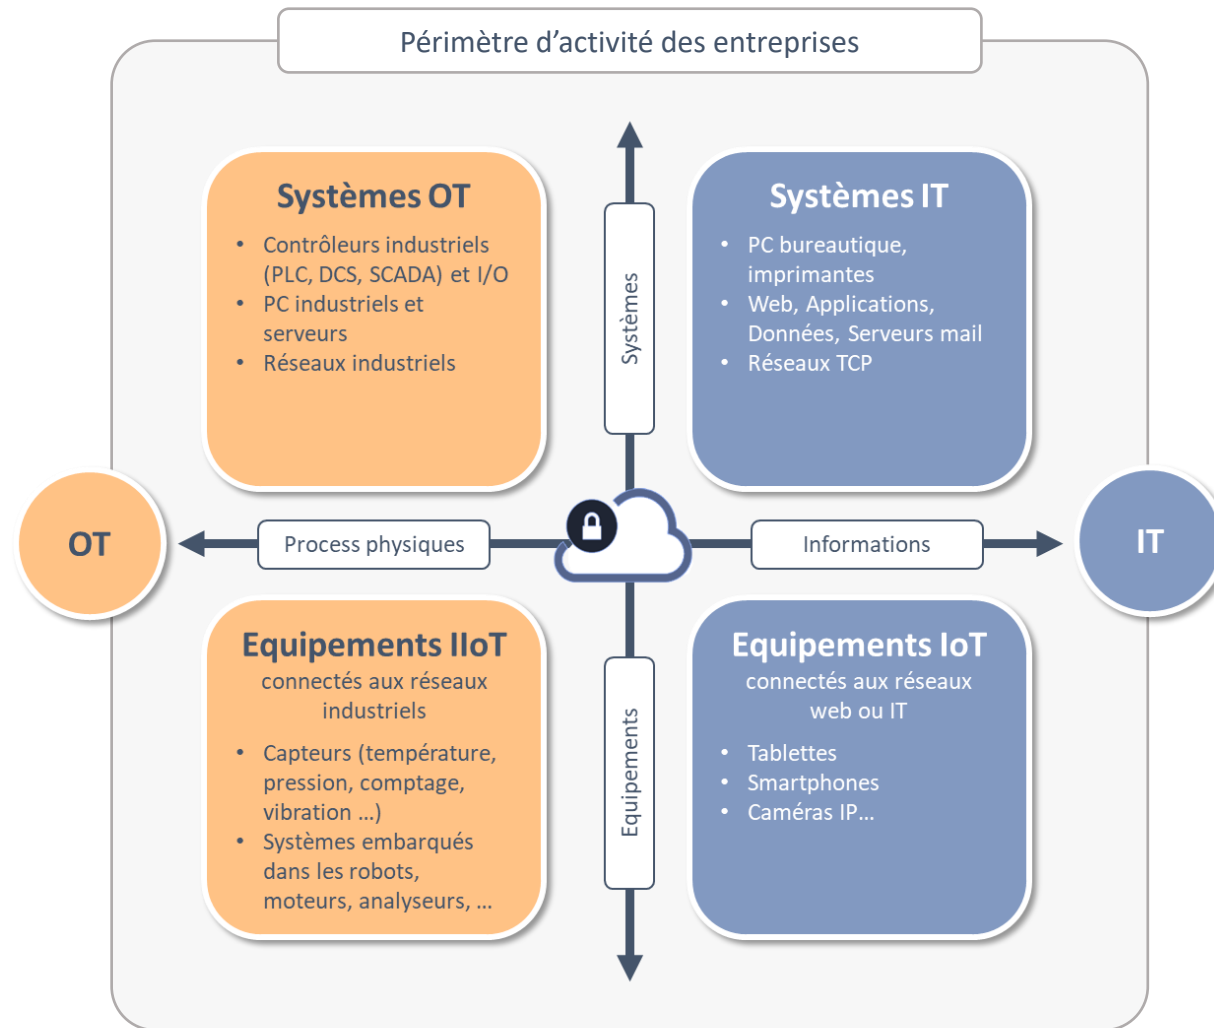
Périmètre d’activité des entreprises

Systèmes OT
• Contrôleurs industriels (PLC, DCS, SCADA) et I/O
• PC industriels et serveurs
• Réseaux industriels

Systèmes

Systèmes IT
• PC bureautique, imprimantes
• Web, Applications, Données, Serveurs mail
• Réseaux TCP

OT

Process physiques

Informations

IT

Equipements IIoT
connectés aux réseaux industriels
• Capteurs (température, pression, comptage, vibration …)
• Systèmes embarqués dans les robots, moteurs, analyseurs, …

Equipements

Equipements IoT
connectés aux réseaux web ou IT
• Tablettes
• Smartphones
• Caméras IP…